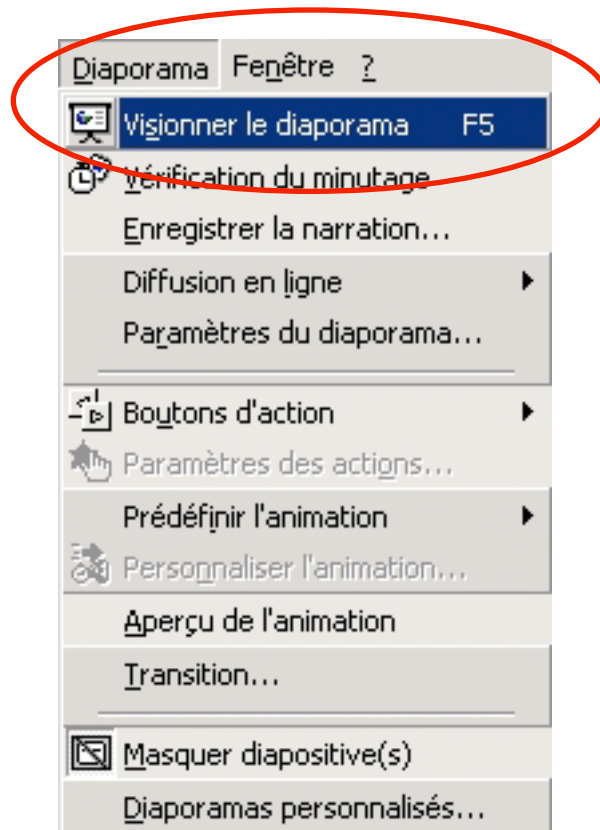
Diaporama Fenêtre ?

Visionner le diaporama F5

Vérification du minutage

Enregistrer la narration...

Diffusion en ligne

Paramètres du diaporama...

Boutons d'action

Paramètres des actions...

Prédéfinir l'animation

Personnaliser l'animation...

Aperçu de l'animation

Transition...

Masquer diapositive(s)

Diaporamas personnalisés...